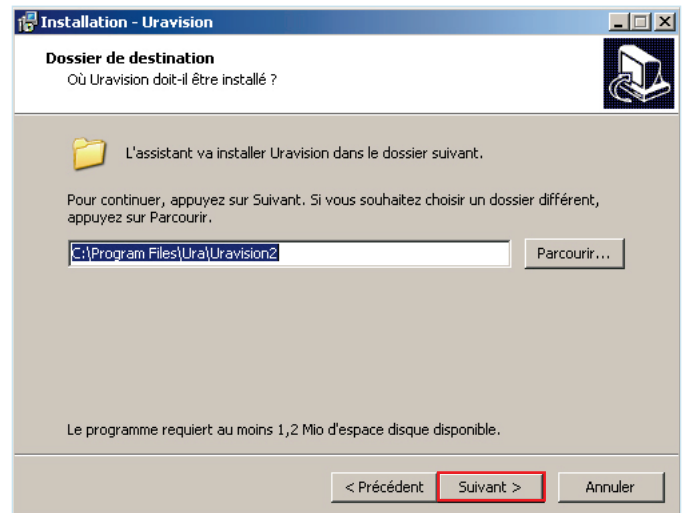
Installation - Uravision

Dossier de destination
Où Uravision doit-il être installé ?

L'assistant va installer Uravision dans le dossier suivant.

Pour continuer, appuyez sur Suivant. Si vous souhaitez choisir un dossier différent, appuyez sur Parcourir.

C:\Program Files\Ura\Uravision2

Parcourir...

Le programme requiert au moins 1,2 Mio d'espace disque disponible.

< Précédent
Suivant >
Annuler